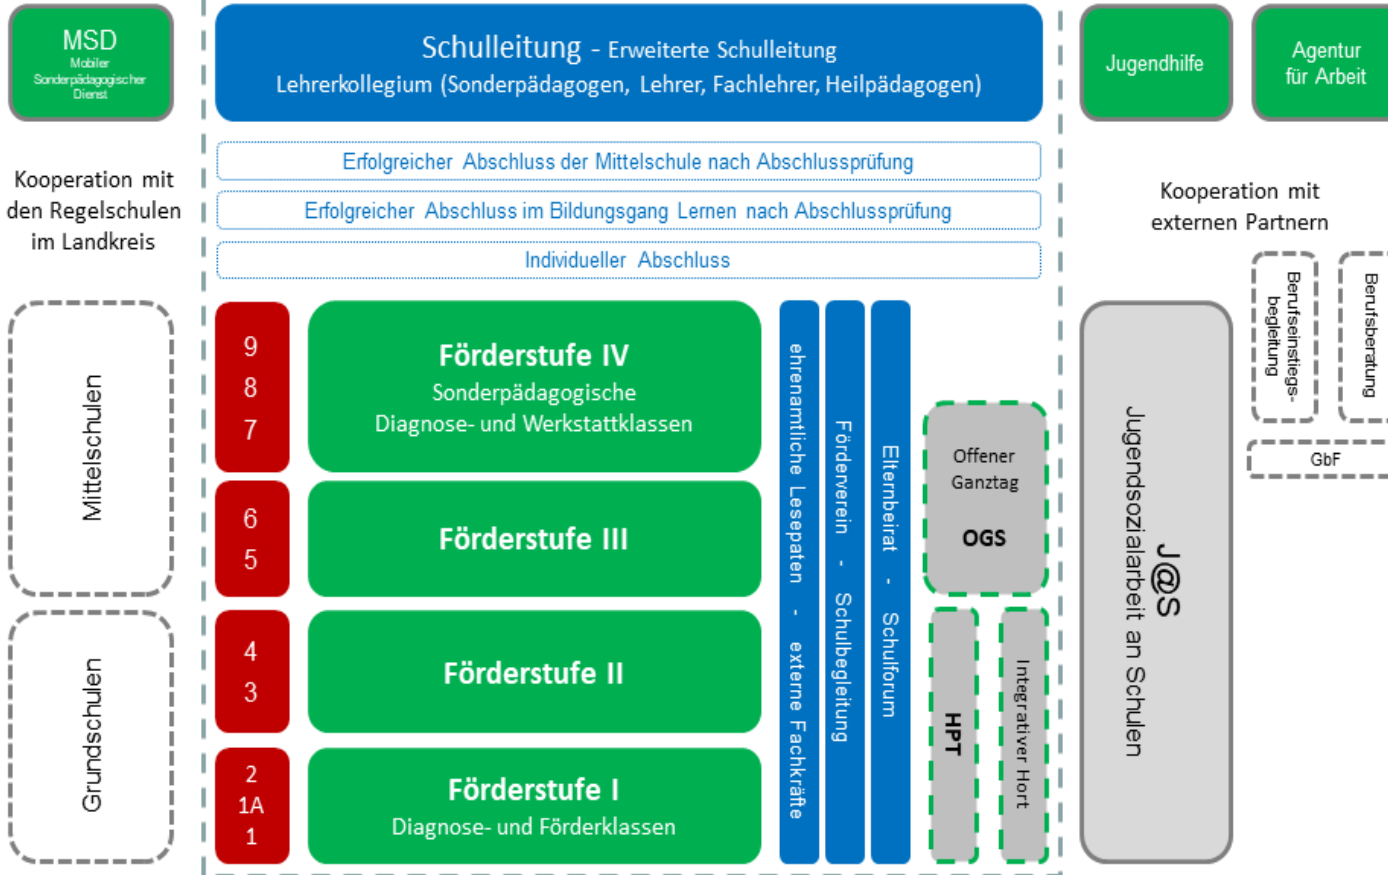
MSD
Mobiler Sonderpädagogischer Dienst

Kooperation mit den Regelschulen im Landkreis

Mittelschulen

Grundschulen

Schulleitung - Erweiterte Schulleitung
Lehrerkollegium (Sonderpädagogen, Lehrer, Fachlehrer, Heilpädagogen)

Erfolgreicher Abschluss der Mittelschule nach Abschlussprüfung

Erfolgreicher Abschluss im Bildungsgang Lernen nach Abschlussprüfung

Individueller Abschluss

9
8
7

Förderstufe IV
Sonderpädagogische Diagnose- und Werkstattklassen

6
5

Förderstufe III

4
3

Förderstufe II

2
1A
1

Förderstufe I
Diagnose- und Förderklassen

ehrenamtliche Lesepaten - externe Fachkräfte

Förderverein - Schulbegleitung

Elternbeirat - Schulforum

Offener Ganztag
OGS

HPT

Integrativer Hort

Jugendhilfe

Agentur für Arbeit

Kooperation mit externen Partnern

Berufseinstiegsbegleitung

Berufsberatung

GbF

J@S
Jugendsozialarbeit an Schulen